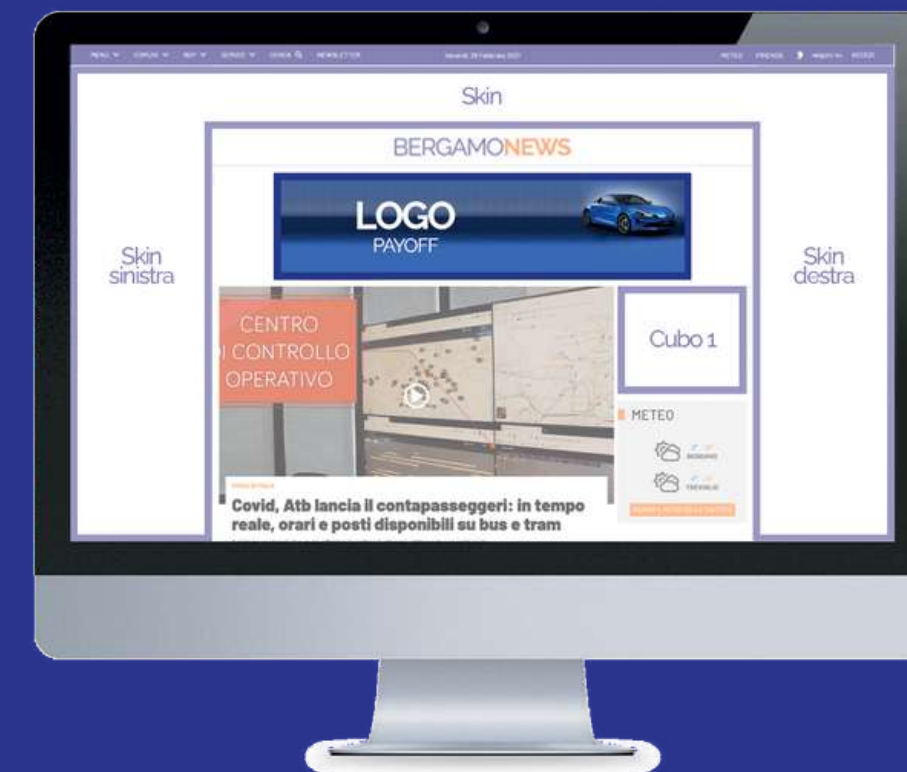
MENU COMUNI BGY SERVIZI CERCA NEWSLETTER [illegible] METEO PRENOTA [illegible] ACCEDI

Skin

BERGAMONEWS

LOGO
PAYOFF

Skin sinistra

Skin destra

CENTRO
I CONTROLLO
OPERATIVO

Cubo 1

METEO

BERGAMO

TREVIGLIO

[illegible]

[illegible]

Covid, Atb lancia il contapasseggeri: in tempo reale, orari e posti disponibili su bus e tram